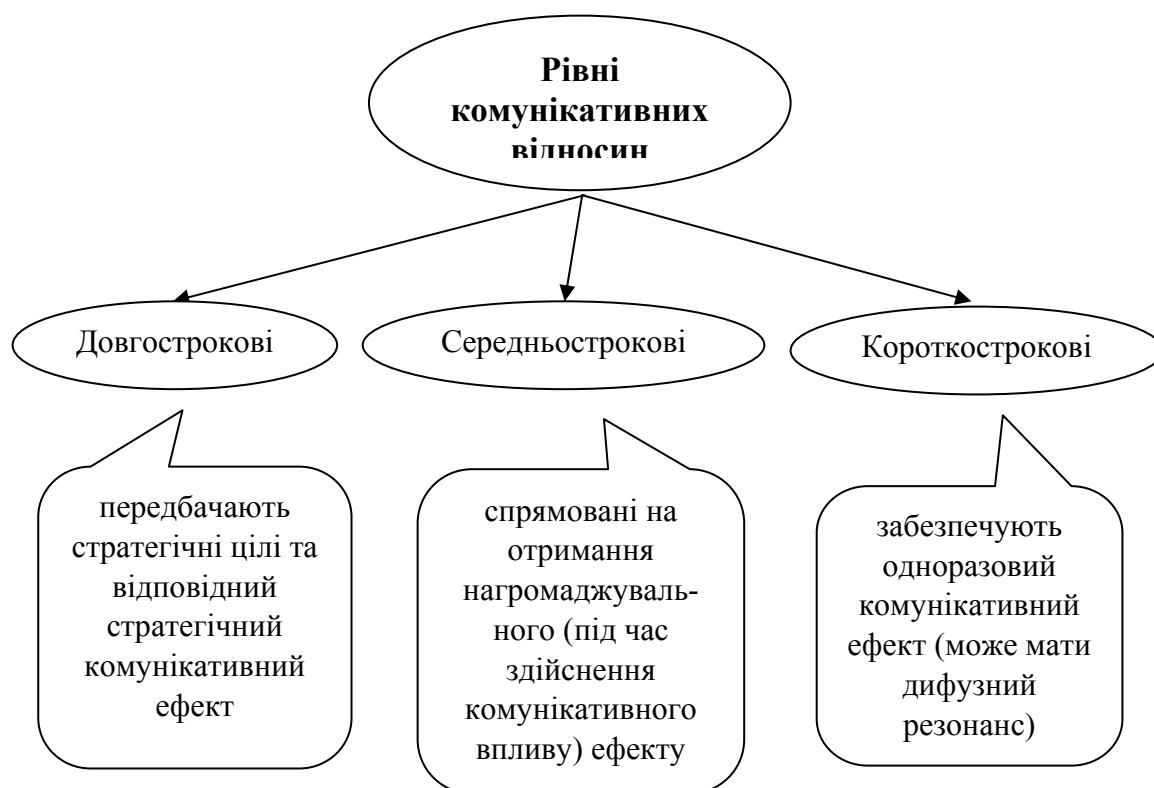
Рівні комунікативних відносин

Довгострокові

Середньострокові

Короткострокові

передбачають стратегічні цілі та відповідний стратегічний комунікативний ефект

спрямовані на отримання нагромаджувального (під час здійснення комунікативного впливу) ефекту

забезпечують одноразовий комунікативний ефект (може мати дифузний резонанс)